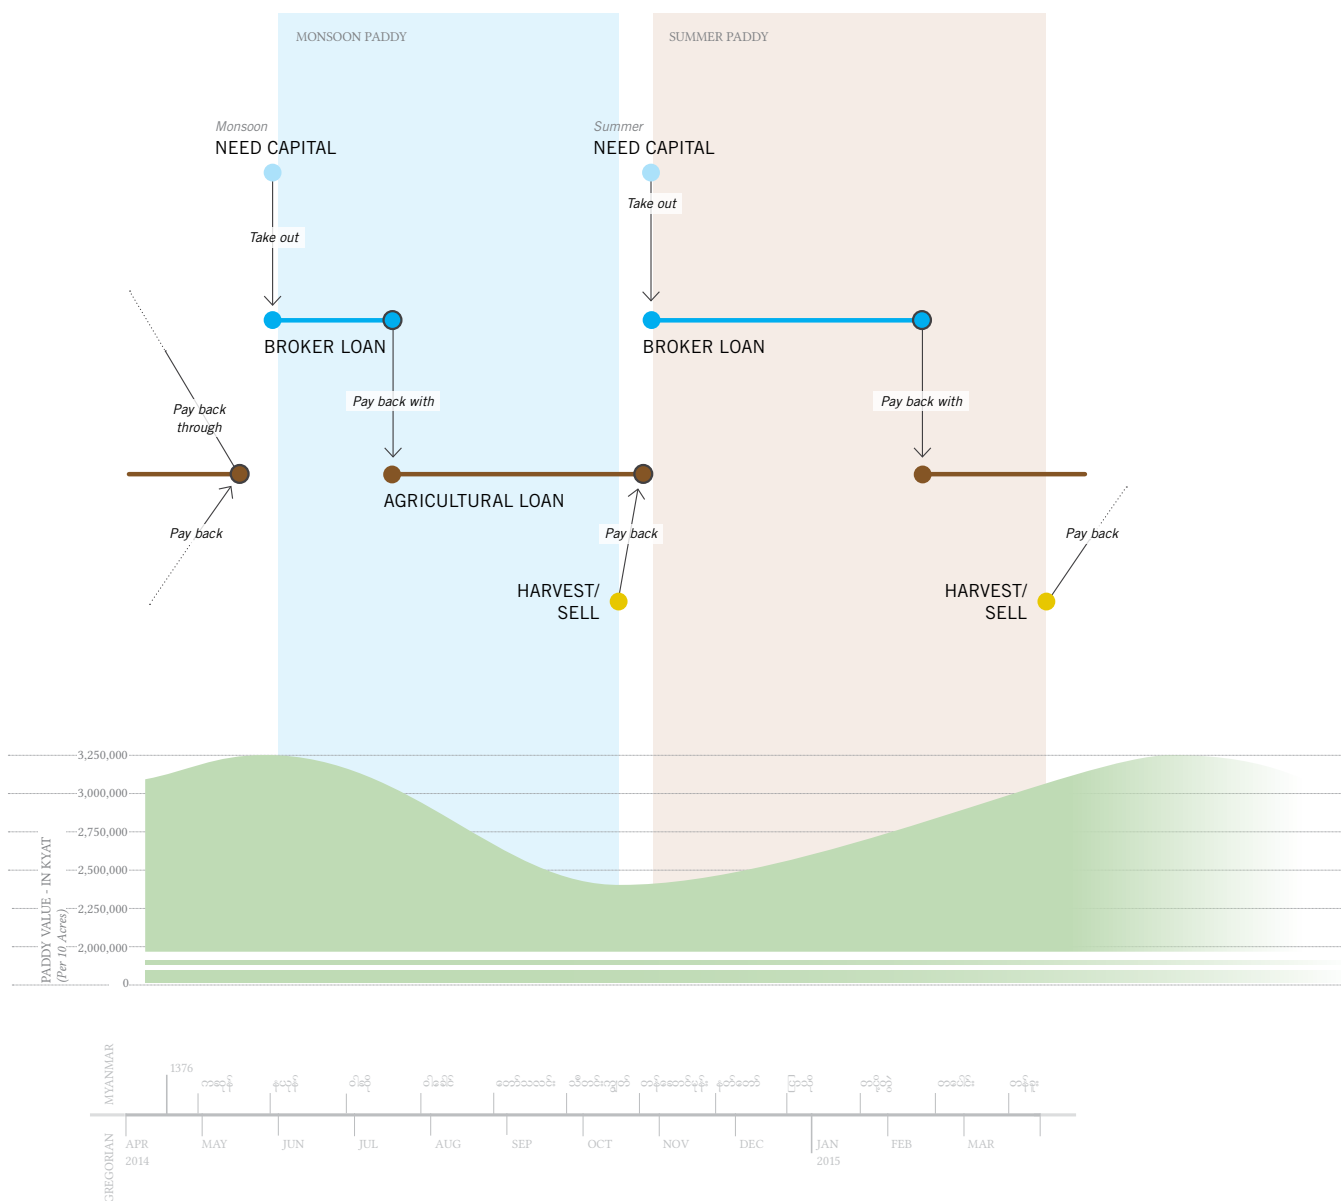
MONSOON PADDY

SUMMER PADDY

Monsoon
NEED CAPITAL

Summer
NEED CAPITAL

Take out

Take out

BROKER LOAN

BROKER LOAN

Pay back through

Pay back with

Pay back with

AGRICULTURAL LOAN

Pay back

Pay back

Pay back

HARVEST/ SELL

HARVEST/ SELL

3,250,000
3,000,000
2,750,000
2,500,000
2,250,000
2,000,000
0

PADDY VALUE - IN KYAT
(Per 10 Acres)

MYANMAR
1376
ကဆုန်
နယုန်
ဝါဆို
ဝါခေါင်
တော်သလင်း
သီတင်းကျွတ်
တန်ဆောင်မုန်း
နတ်တော်
ပြာသို
တပို့တွဲ
တပေါင်း
တန်ခူး

GREGORIAN
APR 2014
MAY
JUN
JUL
AUG
SEP
OCT
NOV
DEC
JAN 2015
FEB
MAR